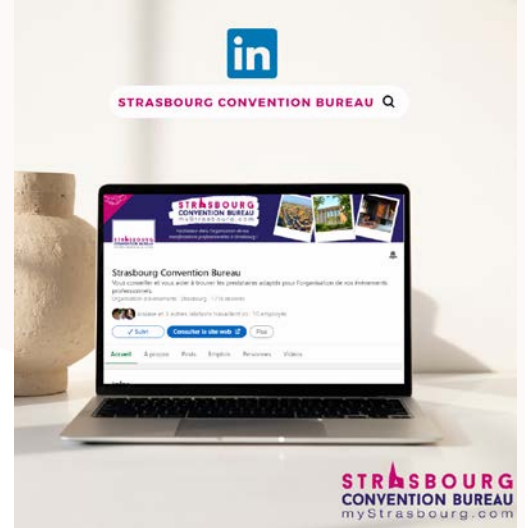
in

STRASBOURG CONVENTION BUREAU

STRASBOURG
CONVENTION BUREAU
myStrasbourg.com

Strasbourg Convention Bureau
Vous conseiller et vous aider à trouver les prestataires adaptés pour l'organisation de vos événements professionnels.
Organisation d'événements · Strasbourg · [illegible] abonnés

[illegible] et 3 autres relations travaillent ici · 10 employés

✓ Suivi
Consulter le site web
Plus

Accueil
À propos
Posts
Emplois
Personnes
Vidéos

STRASBOURG
CONVENTION BUREAU
myStrasbourg.com